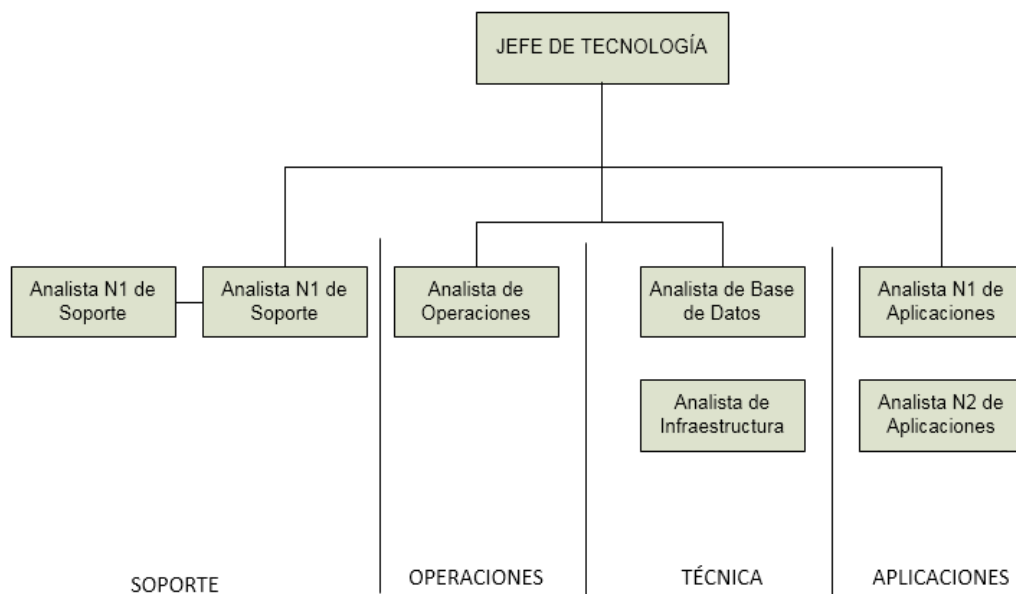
JEFE DE TECNOLOGÍA

Analista N1 de Soporte

Analista N1 de Soporte

Analista de Operaciones

Analista de Base de Datos

Analista de Infraestructura

Analista N1 de Aplicaciones

Analista N2 de Aplicaciones

SOPORTE

OPERACIONES

TÉCNICA

APLICACIONES